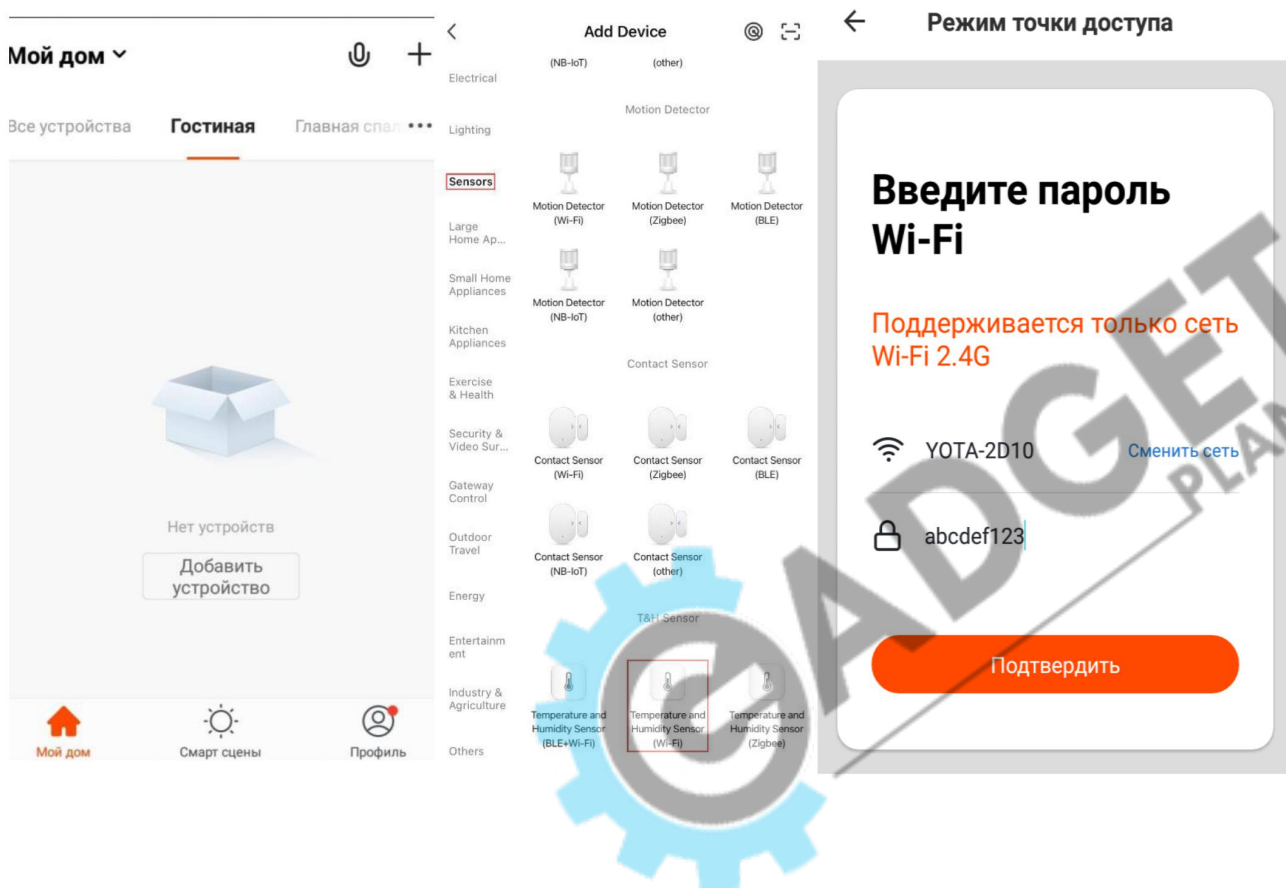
Мой дом

Все устройства Гостиная Главная спал

Нет устройств

Добавить устройство

Мой дом Смарт сцены Профиль

Add Device

Electrical
Lighting
Sensors
Large Home Ap...
Small Home Appliances
Kitchen Appliances
Exercise & Health
Security & Video Sur...
Gateway Control
Outdoor Travel
Energy
Entertainment
Industry & Agriculture
Others

(NB-IoT) (other)

Motion Detector

Motion Detector (Wi-Fi)
Motion Detector (Zigbee)
Motion Detector (BLE)
Motion Detector (NB-IoT)
Motion Detector (other)

Contact Sensor

Contact Sensor (Wi-Fi)
Contact Sensor (Zigbee)
Contact Sensor (BLE)
Contact Sensor (NB-IoT)
Contact Sensor (other)

T&H Sensor

Temperature and Humidity Sensor (BLE+Wi-Fi)
Temperature and Humidity Sensor (Wi-Fi)
Temperature and Humidity Sensor (Zigbee)

Режим точки доступа

Введите пароль Wi-Fi

Поддерживается только сеть Wi-Fi 2.4G

YOTA-2D10 Сменить сеть

abcdef123

Подтвердить

GADGET PLA